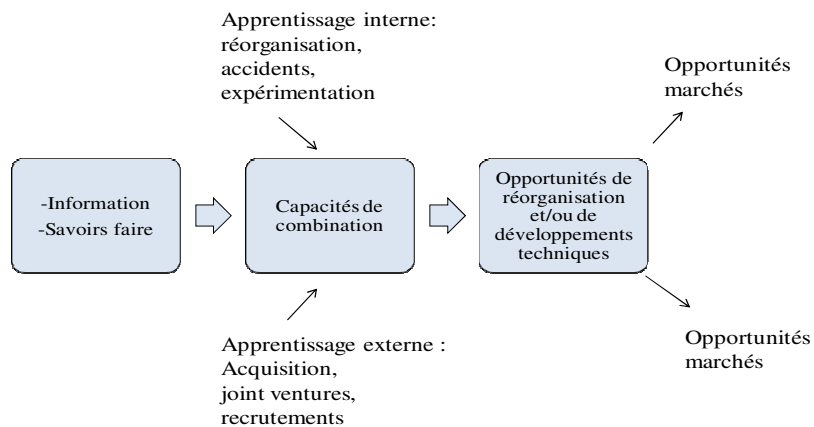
Apprentissage interne: réorganisation, accidents, expérimentation

-Information
-Savoirs faire

Capacités de combination

Opportunités de réorganisation et/ou de développements techniques

Opportunités marchés

Opportunités marchés

Apprentissage externe : Acquisition, joint ventures, recrutements